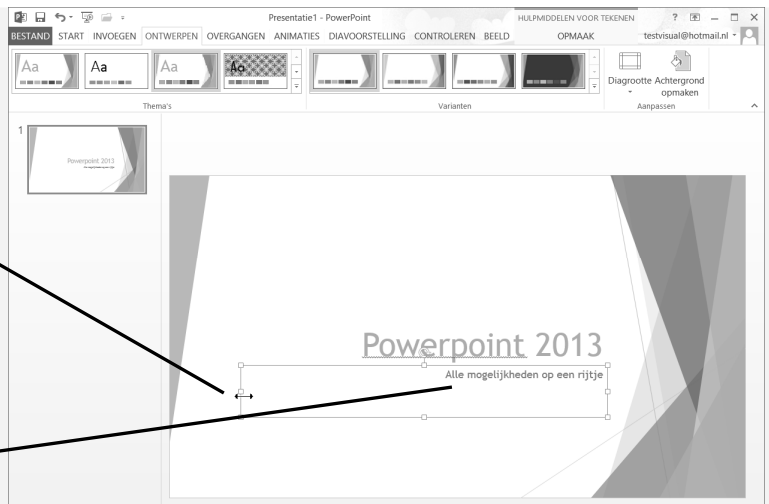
Presentatie1 - PowerPoint

HULPMIDDELEN VOOR TEKENEN

? – □ ×

BESTAND START INVOEGEN ONTWERPEN OVERGANGEN ANIMATIES DIAVOORSTELLING CONTROLEREN BEELD OPMAAK testvisual@hotmail.nl

Aa Aa Aa Aa

Thema's

Varianten

Diagrootte Achtergrond opmaken

Aanpassen

1

Powerpoint 2013

Alle mogelijkheden op een rijtje

Powerpoint 2013

Alle mogelijkheden op een rijtje